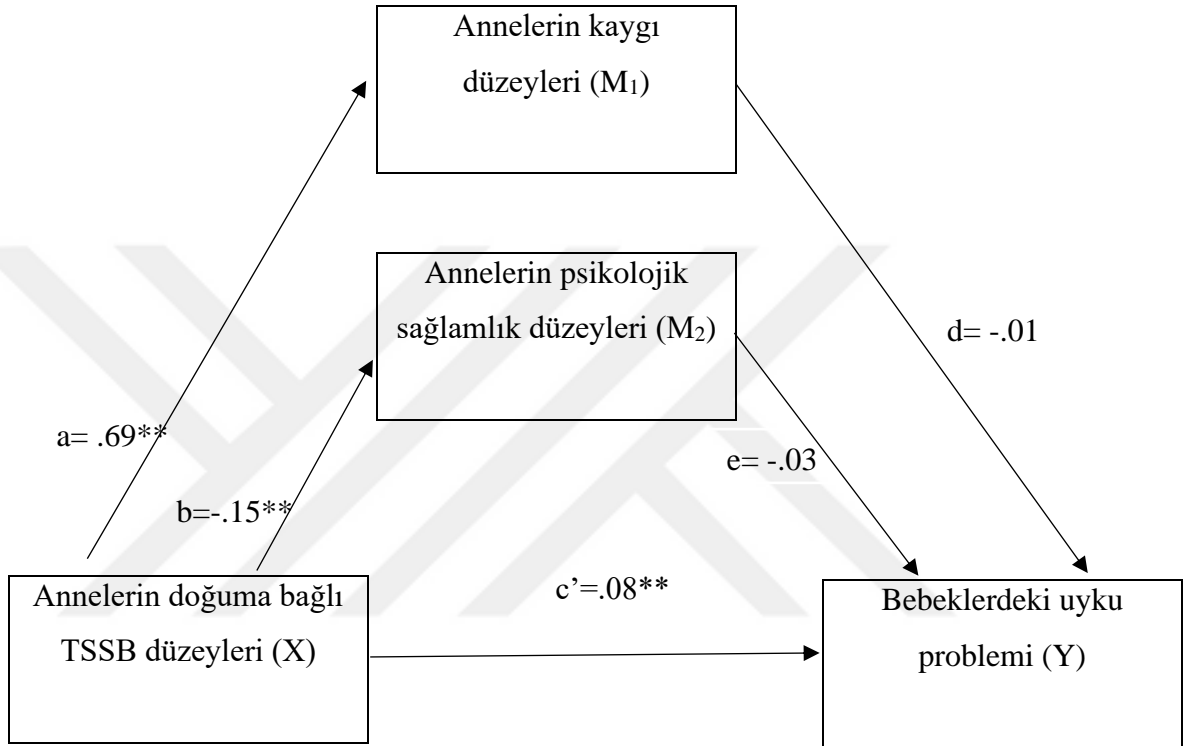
Annelerin kaygı düzeyleri ($M_1$)

Annelerin psikolojik sağlamlık düzeyleri ($M_2$)

d= -.01

a= .69**

e= -.03

b=-.15**

Annelerin doğuma bağlı TSSB düzeyleri (X)

c'=.08**

Bebeklerdeki uyku problemi (Y)